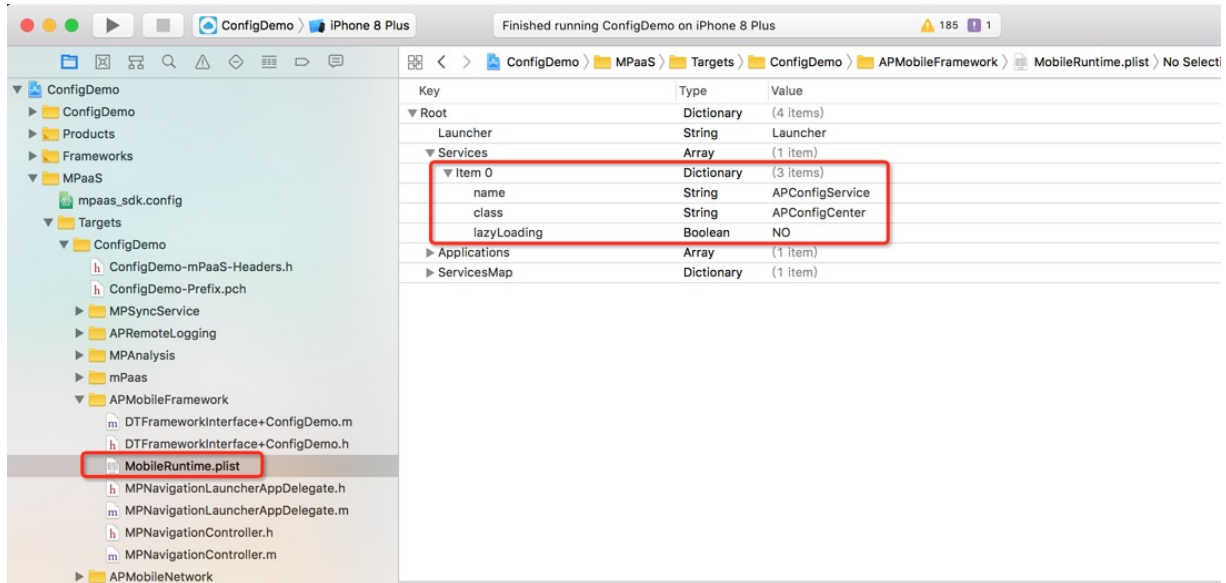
ConfigDemo 〉 iPhone 8 Plus

Finished running ConfigDemo on iPhone 8 Plus

185 1

ConfigDemo 〉 MPaaS 〉 Targets 〉 ConfigDemo 〉 APMobileFramework 〉 MobileRuntime.plist 〉 No Selecti

ConfigDemo
ConfigDemo
Products
Frameworks
MPaaS
mpaas_sdk.config
Targets
ConfigDemo
ConfigDemo-mPaaS-Headers.h
ConfigDemo-Prefix.pch
MPSyncService
APRemoteLogging
MPAnalysis
mPaas
APMobileFramework
DTFrameworkInterface+ConfigDemo.m
DTFrameworkInterface+ConfigDemo.h
MobileRuntime.plist
MPNavigationLauncherAppDelegate.h
MPNavigationLauncherAppDelegate.m
MPNavigationController.h
MPNavigationController.m
APMobileNetwork

| Key | Type | Value |
|---|---|---|
| Root | Dictionary | (4 items) |
| Launcher | String | Launcher |
| Services | Array | (1 item) |
| Item 0 | Dictionary | (3 items) |
| name | String | APConfigService |
| class | String | APConfigCenter |
| lazyLoading | Boolean | NO |
| Applications | Array | (1 item) |
| ServicesMap | Dictionary | (1 item) |